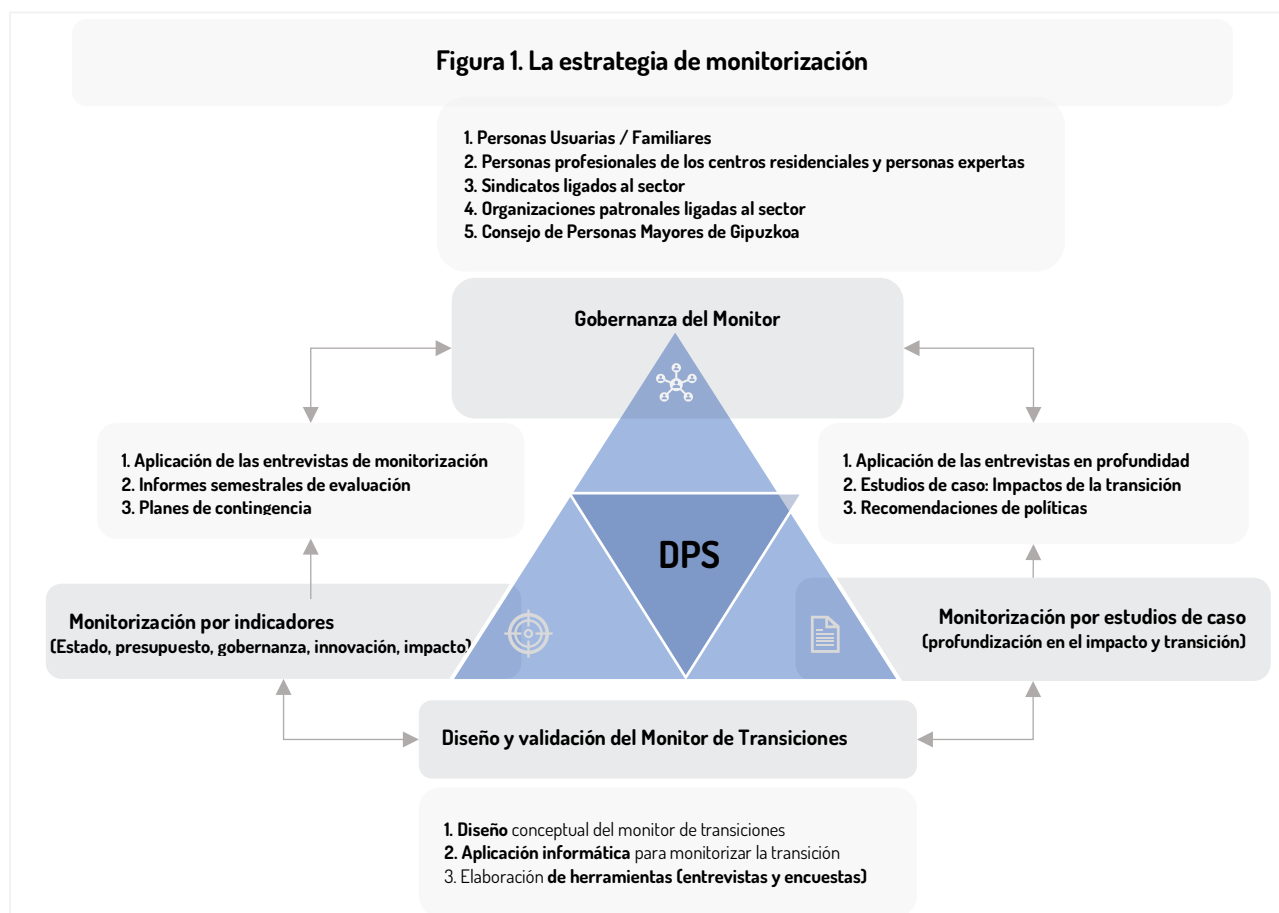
Figura 1. La estrategia de monitorización

1. Personas Usuarias / Familiares
2. Personas profesionales de los centros residenciales y personas expertas
3. Sindicatos ligados al sector
4. Organizaciones patronales ligadas al sector
5. Consejo de Personas Mayores de Gipuzkoa

Gobernanza del Monitor

1. Aplicación de las entrevistas de monitorización
2. Informes semestrales de evaluación
3. Planes de contingencia

1. Aplicación de las entrevistas en profundidad
2. Estudios de caso: Impactos de la transición
3. Recomendaciones de políticas

DPS

Monitorización por indicadores
(Estado, presupuesto, gobernanza, innovación, impacto)

Monitorización por estudios de caso
(profundización en el impacto y transición)

Diseño y validación del Monitor de Transiciones

1. Diseño conceptual del monitor de transiciones
2. Aplicación informática para monitorizar la transición
3. Elaboración de herramientas (entrevistas y encuestas)